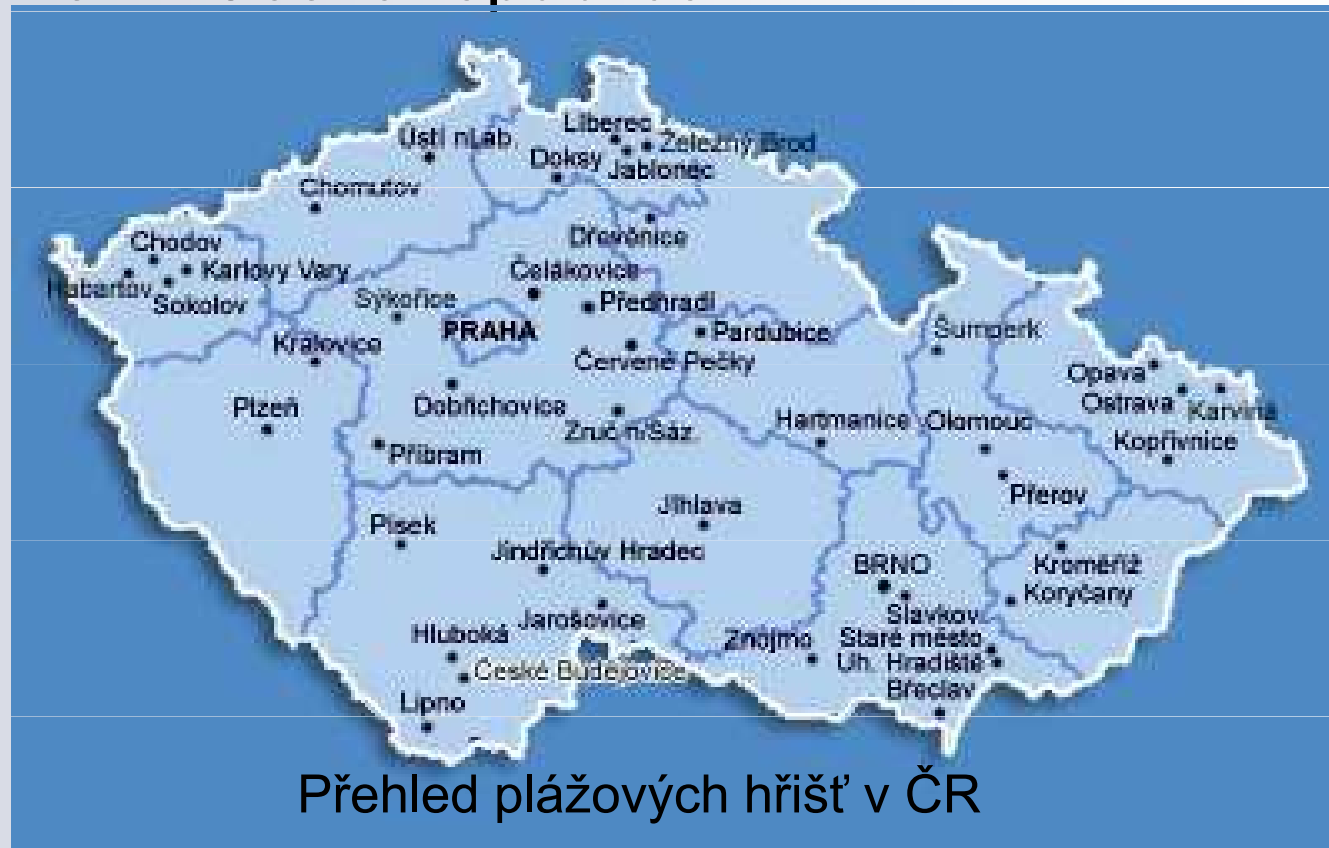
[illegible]

Ústí n.Lab.
Liberec
Železný Brod
Doksy
Jablonec
Chomutov
Dřevčnice
Chodov
Karlovy Vary
Habartov
Sokolov
Čelákovice
Sýkořice
Předhradí
PRAHA
Pardubice
Kralovice
Červené Pečky
Šumperk
Opava
Ostrava
Karviná
Plzeň
Dobřichovice
Zruč n/Sáz.
Harmanice
Olomouc
Kopřivnice
Příbram
Přerov
Jihlava
Písek
Jindřichův Hradec
Kroměříž
BRNO
Koryčany
Jarošovice
Slavkov
Hluboká
Znojmo
Staré město
České Budějovice
Uh. Hradiště
Břeclav
Lipno

Přehled plážových hřišť v ČR